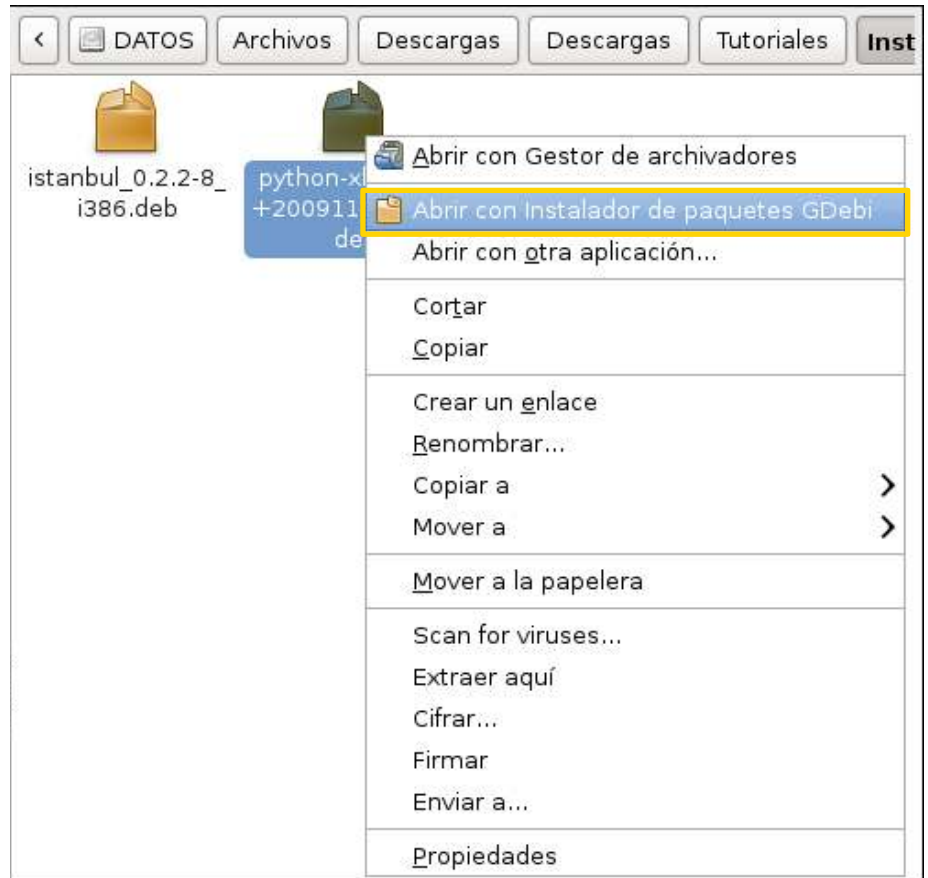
DATOS | Archivos | Descargas | Descargas | Tutoriales | Inst

istanbul_0.2.2-8_i386.deb

python-x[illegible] +200911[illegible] de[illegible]

Abrir con Gestor de archivadores
Abrir con Instalador de paquetes GDebi
Abrir con otra aplicación...

Cortar
Copiar

Crear un enlace
Renombrar...
Copiar a
Mover a

Mover a la papelera

Scan for viruses...
Extraer aquí
Cifrar...
Firmar
Enviar a...

Propiedades